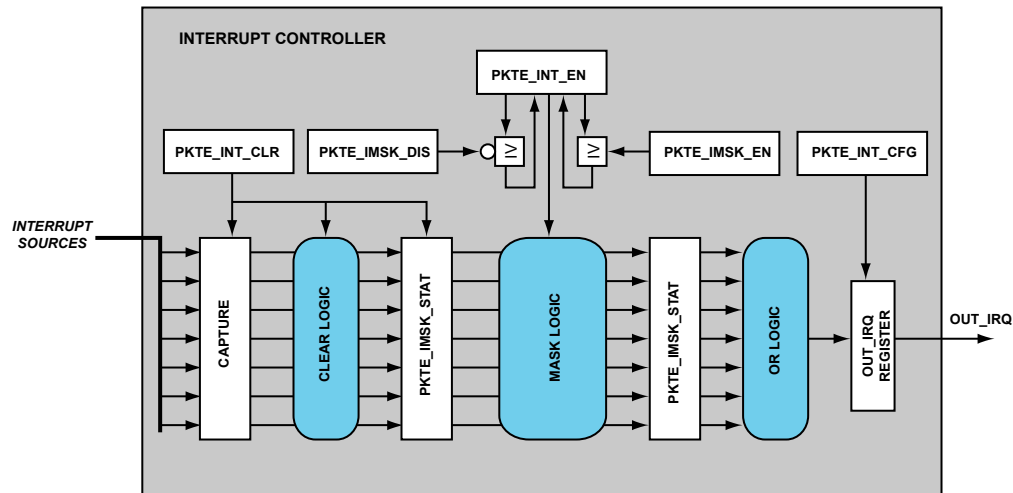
INTERRUPT CONTROLLER

PKTE_INT_EN

PKTE_INT_CLR

PKTE_IMSK_DIS

$\geq$

$\geq$

PKTE_IMSK_EN

PKTE_INT_CFG

INTERRUPT SOURCES

CAPTURE

CLEAR LOGIC

PKTE_IMSK_STAT

MASK LOGIC

PKTE_IMSK_STAT

OR LOGIC

OUT_IRQ REGISTER

OUT_IRQ